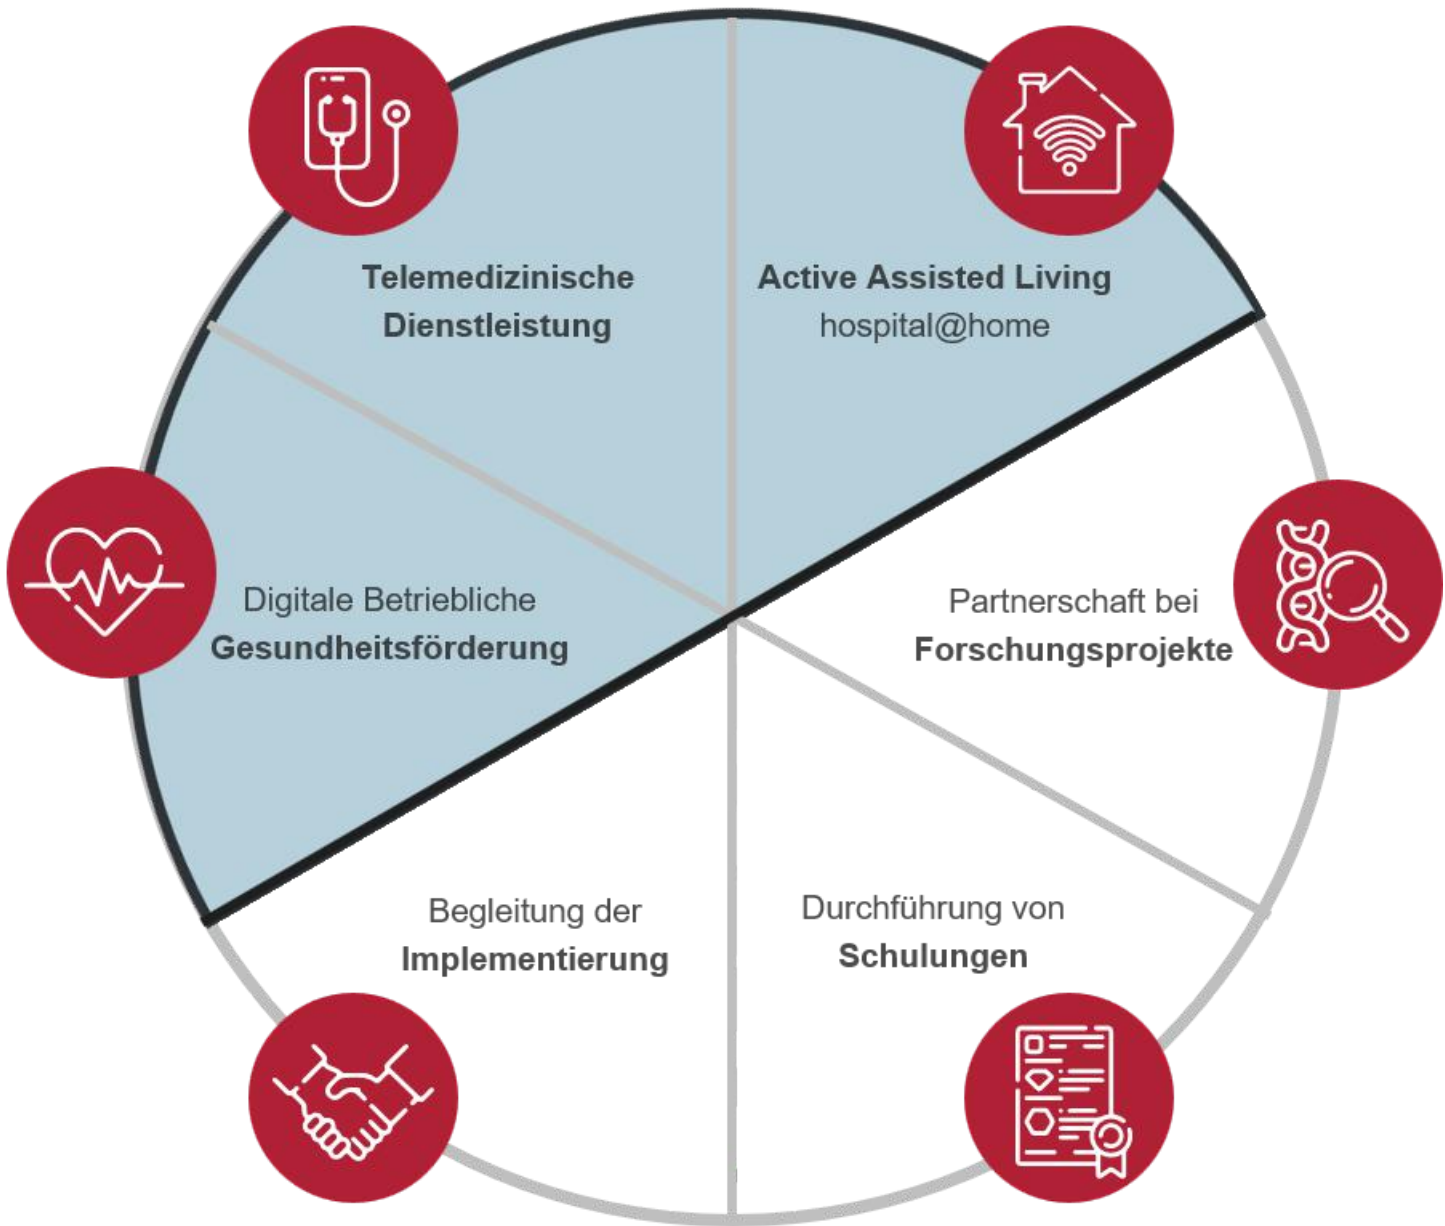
Telemedizinische Dienstleistung

Active Assisted Living
hospital@home

Digitale Betriebliche Gesundheitsförderung

Partnerschaft bei Forschungsprojekte

Begleitung der Implementierung

Durchführung von Schulungen